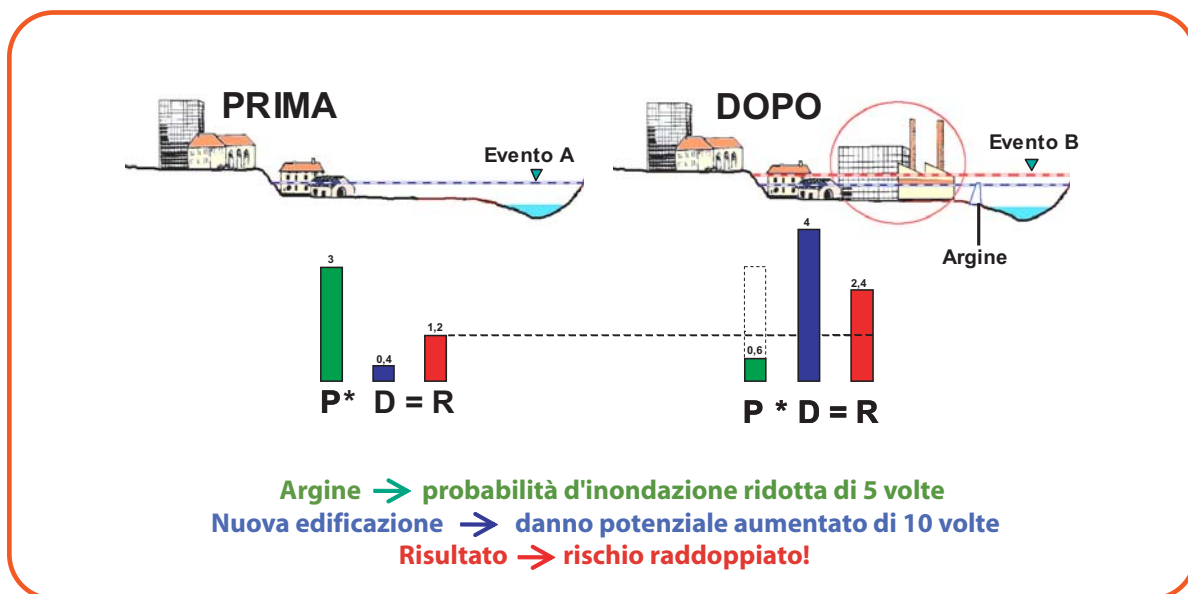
PRIMA

Evento A

3

0,4

1,2

P* D = R

DOPO

Evento B

Argine

4

2,4

0,6

P * D = R

Argine → probabilità d'inondazione ridotta di 5 volte
Nuova edificazione → danno potenziale aumentato di 10 volte
Risultato → rischio raddoppiato!